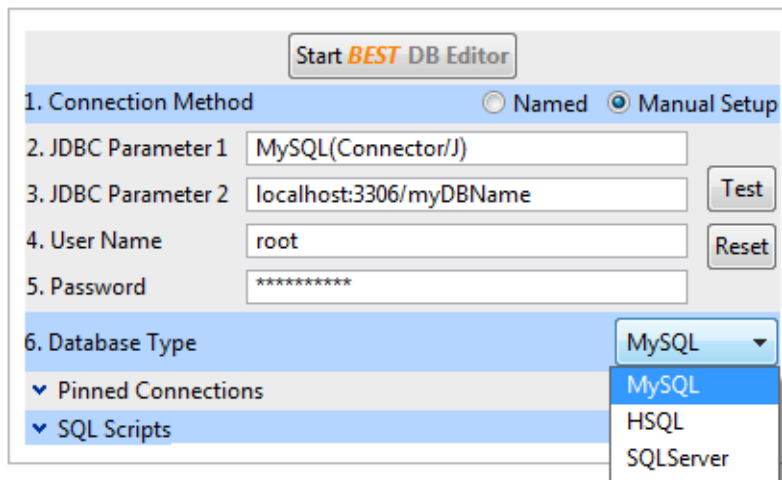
Start BEST DB Editor

1. Connection Method
Named
Manual Setup

2. JDBC Parameter 1
MySQL(Connector/J)

3. JDBC Parameter 2
localhost:3306/myDBName

Test

4. User Name
root

Reset

5. Password
**********

6. Database Type
MySQL

Pinned Connections

SQL Scripts

MySQL
HSQL
SQLServer